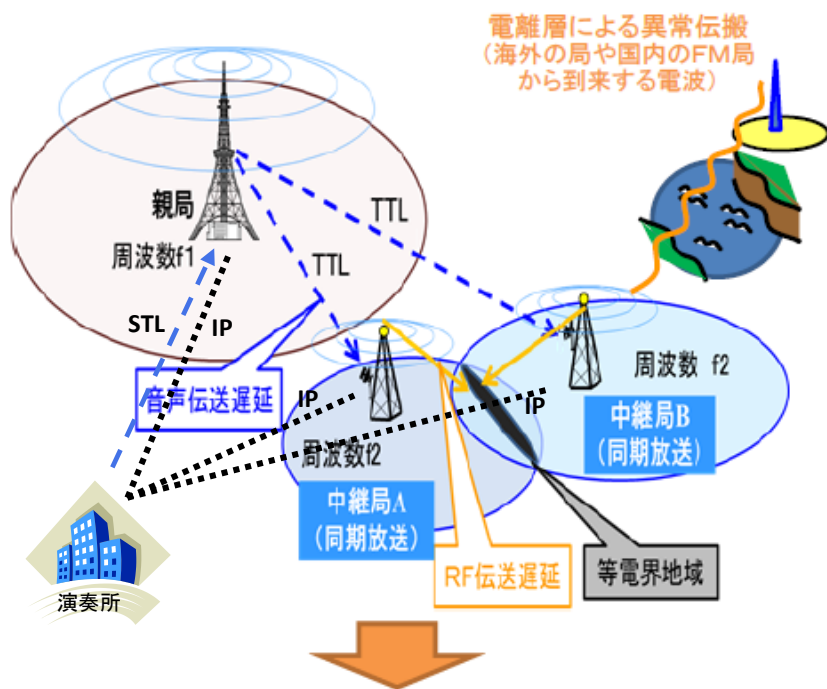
電離層による異常伝搬
(海外の局や国内のFM局
から到来する電波)

親局
周波数f1

TTL

TTL

STL

IP

音声伝送遅延

IP

周波数f2

周波数 f2

IP

中継局B
(同期放送)

中継局A
(同期放送)

RF伝送遅延

等電界地域

演奏所